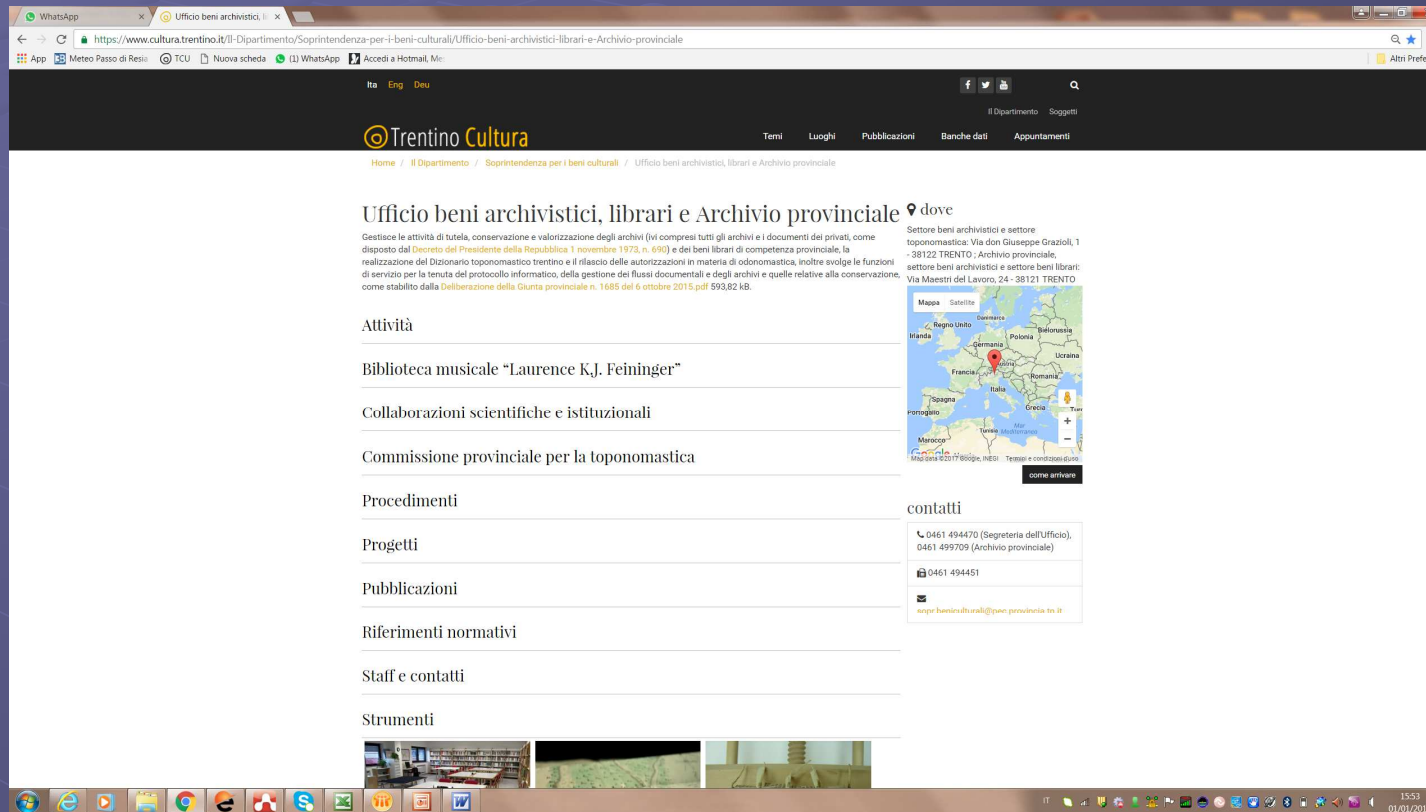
WhatsApp
Ufficio beni archivistici, li
https://www.cultura.trentino.it/Il-Dipartimento/Soprintendenza-per-i-beni-culturali/Ufficio-beni-archivistici-librari-e-Archivio-provinciale
App Meteo Passo di Resia TCU Nuova scheda (1) WhatsApp Accedi a Hotmail, Me
Altri Prefe

Ita Eng Deu

Il Dipartimento Soggetti

Trentino Cultura

Temi Luoghi Pubblicazioni Banche dati Appuntamenti

Home / Il Dipartimento / Soprintendenza per i beni culturali / Ufficio beni archivistici, librari e Archivio provinciale

Ufficio beni archivistici, librari e Archivio provinciale

Gestisce le attività di tutela, conservazione e valorizzazione degli archivi (ivi compresi tutti gli archivi e i documenti dei privati, come disposto dal Decreto del Presidente della Repubblica 1 novembre 1973, n. 690) e dei beni librari di competenza provinciale, la realizzazione del Dizionario toponomastico trentino e il rilascio delle autorizzazioni in materia di odonomastica, inoltre svolge le funzioni di servizio per la tenuta del protocollo informatico, della gestione dei flussi documentali e degli archivi e quelle relative alla conservazione, come stabilito dalla Deliberazione della Giunta provinciale n. 1685 del 6 ottobre 2015.pdf 593,82 kB.

Attività

Biblioteca musicale "Laurence K.J. Feininger"

Collaborazioni scientifiche e istituzionali

Commissione provinciale per la toponomastica

Procedimenti

Progetti

Pubblicazioni

Riferimenti normativi

Staff e contatti

Strumenti

dove

Settore beni archivistici e settore toponomastica: Via don Giuseppe Grazioli, 1 - 38122 TRENTO ; Archivio provinciale, settore beni archivistici e settore beni librari: Via Maestri del Lavoro, 24 - 38121 TRENTO

Mappa Satellite
Danimarca
Regno Unito
Bielorussia
Irlanda
Polonia
Germania
Ucraina
Francia
Romania
Italia
Spagna
Portogallo
Grecia
Tunisia
Mar Mediterraneo
Marocco
Map data ©2017 Google, INEGI Termini e condizioni d'uso

come arrivare

contatti

0461 494470 (Segreteria dell'Ufficio), 0461 499709 (Archivio provinciale)

0461 494451

sopr.beniculturali@pec.provincia.tn.it

15:53
01/01/20